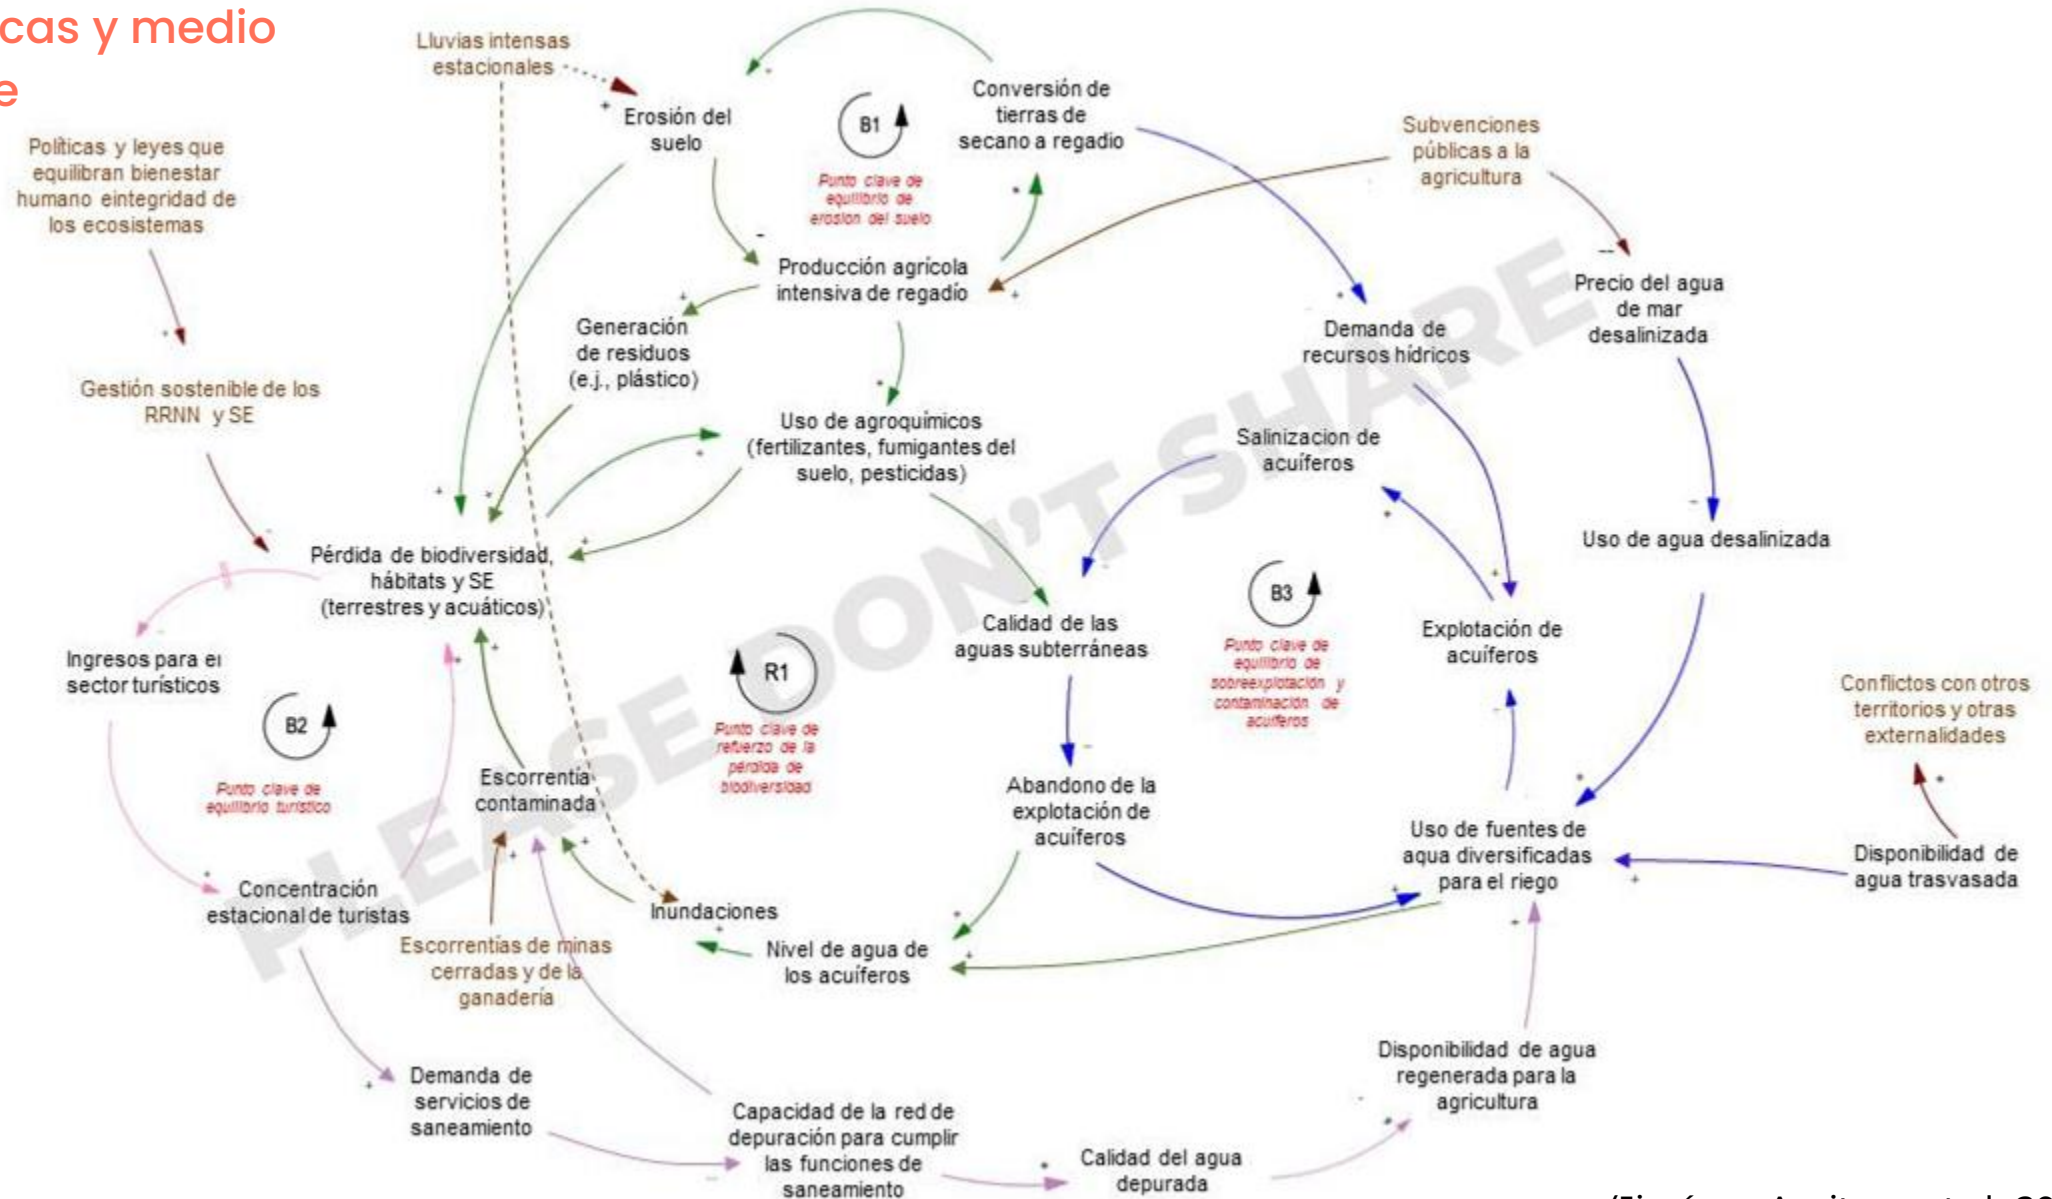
cas y medio
e

Lluvias intensas estacionales

Erosión del suelo

Conversión de tierras de secano a regadío

B1

Punto clave de equilibrio de erosion del suelo

Subvenciones públicas a la agricultura

Políticas y leyes que equilibran bienestar humano eintegridad de los ecosistemas

Producción agrícola intensiva de regadío

Precio del agua de mar desalinizada

Generación de residuos (e.j., plástico)

Demanda de recursos hídricos

Gestión sostenible de los RRNN y SE

Uso de agroquímicos (fertilizantes, fumigantes del suelo, pesticidas)

Salinizacion de acuíferos

Uso de agua desalinizada

Pérdida de biodiversidad, hábitats y SE (terrestres y acuáticos)

Calidad de las aguas subterráneas

B3

Punto clave de equilibrio de sobreexplotación y contaminación de acuíferos

Explotación de acuíferos

Ingresos para el sector turísticos

R1

Punto clave de refuerzo de la pérdida de biodiversidad

Conflictos con otros territorios y otras externalidades

B2

Punto clave de equilibrio turístico

Escorrentía contaminada

Abandono de la explotación de acuíferos

Uso de fuentes de agua diversificadas para el riego

Disponibilidad de agua trasvasada

Concentración estacional de turistas

Inundaciones

Escorrentías de minas cerradas y de la ganadería

Nivel de agua de los acuíferos

Disponibilidad de agua regenerada para la agricultura

Demanda de servicios de saneamiento

Capacidad de la red de depuración para cumplir las funciones de saneamiento

Calidad del agua depurada

PLEASE DON'T SHARE

(Jiménez-Aceituno et al. 20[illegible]